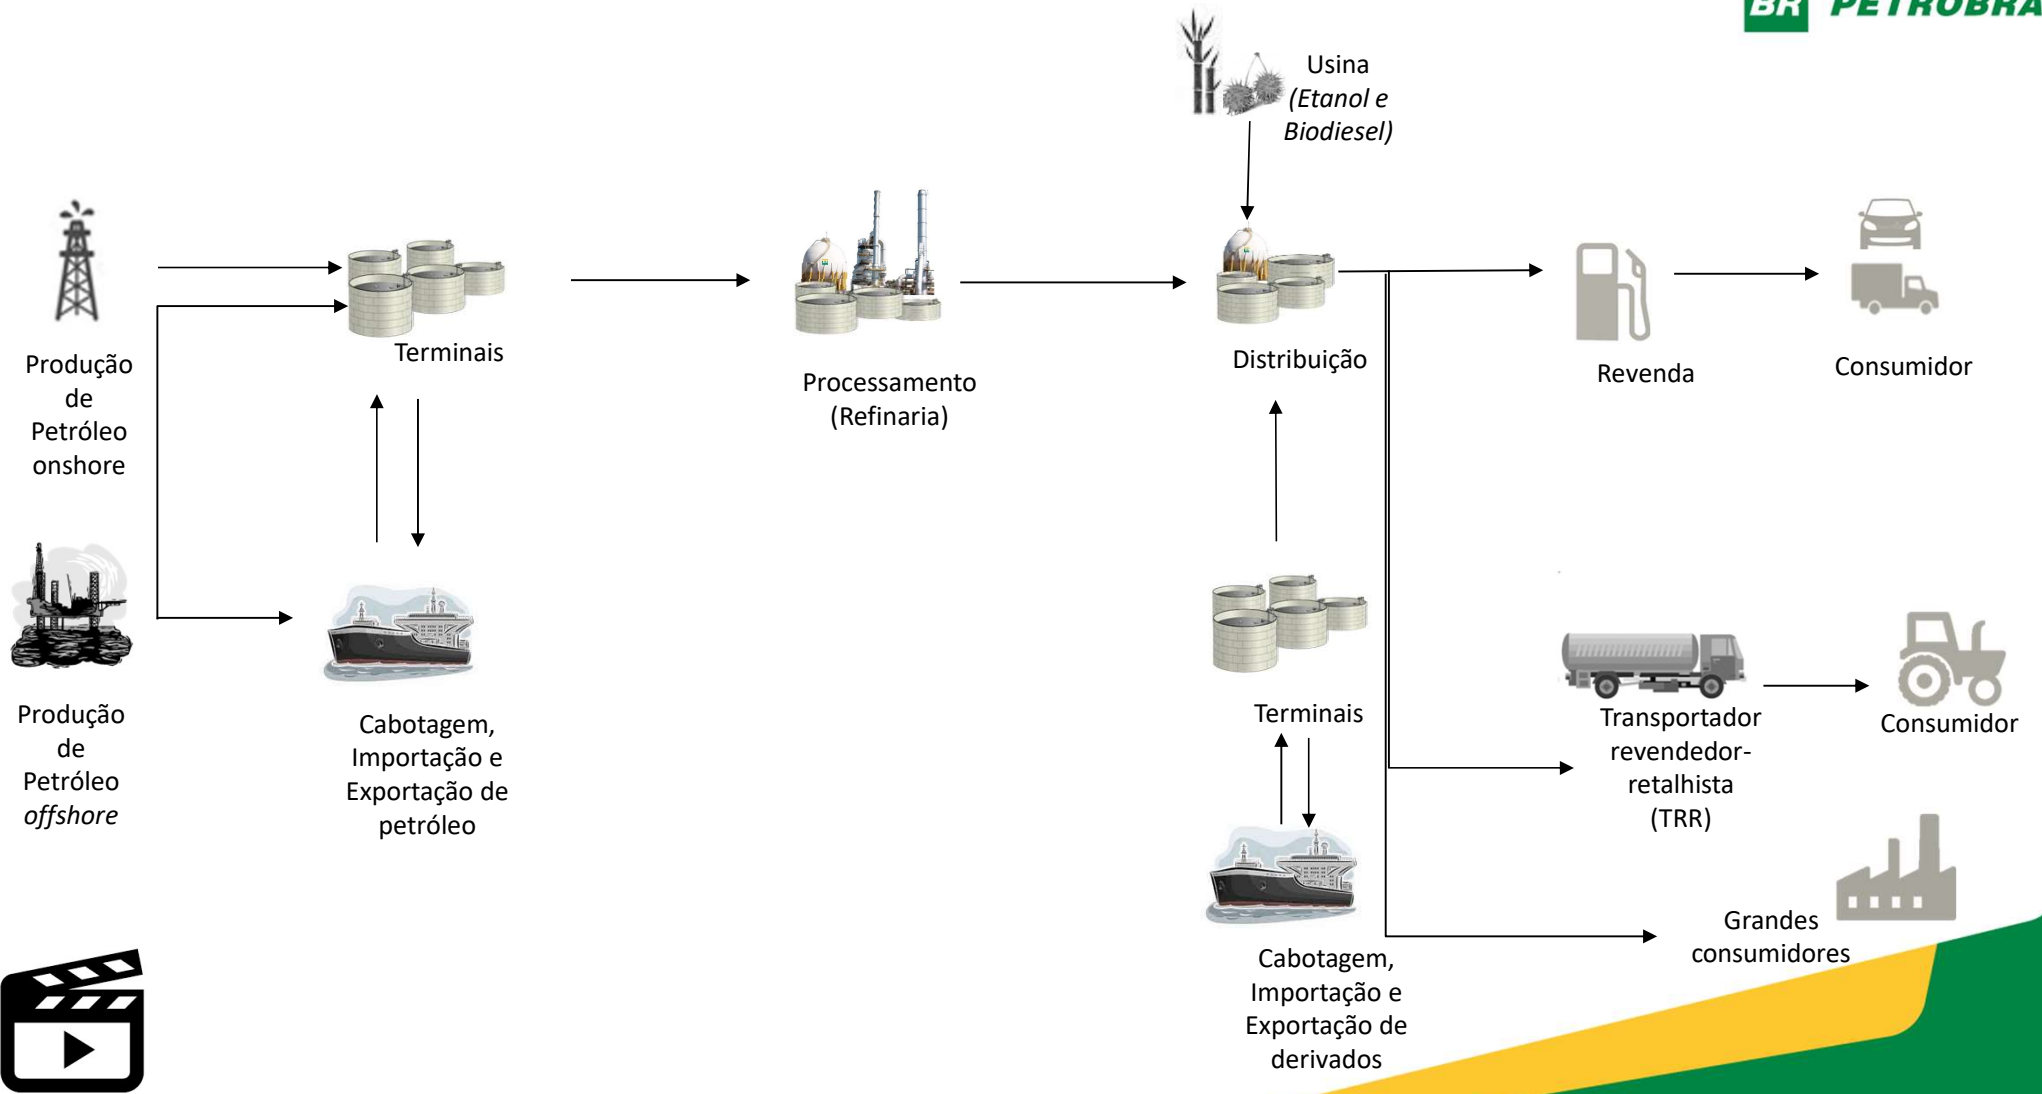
BR PETROBRA

Usina
*(Etanol e Biodiesel)*

Produção de Petróleo onshore

Terminais

Processamento (Refinaria)

Distribuição

Revenda

Consumidor

Produção de Petróleo *offshore*

Cabotagem, Importação e Exportação de petróleo

Terminais

Transportador revendedor-retalhista (TRR)

Consumidor

Grandes consumidores

Cabotagem, Importação e Exportação de derivados